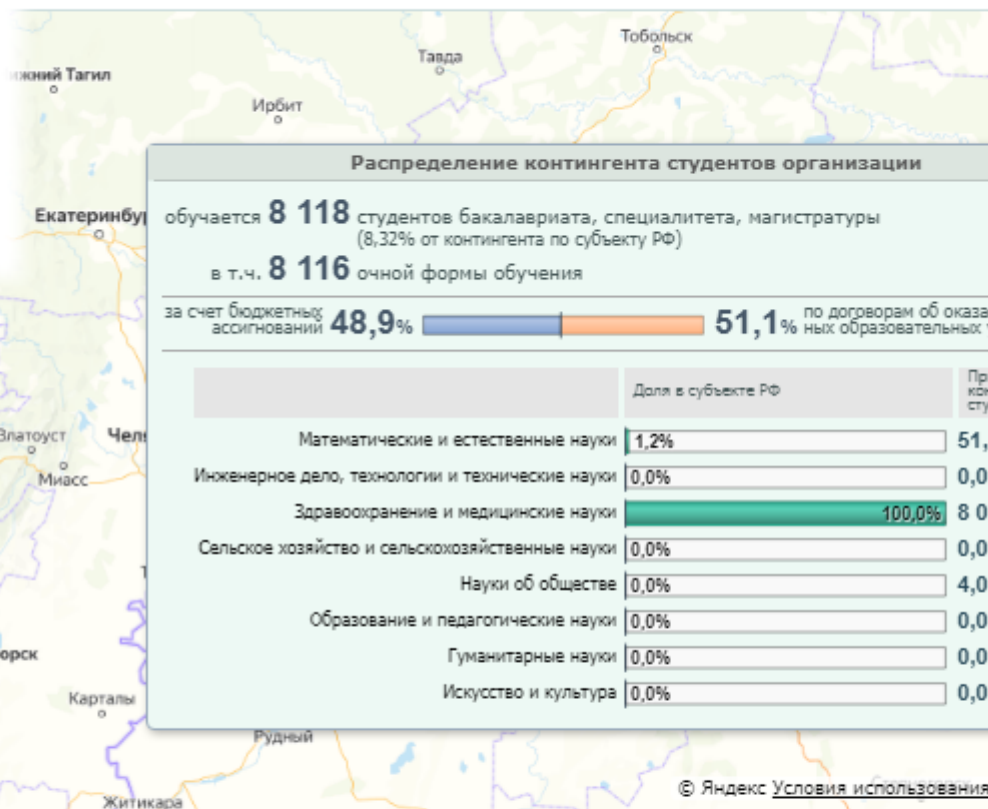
жний Тагил
Тавда
Тобольск
Ирбит
Екатеринбур
Распределение контингента студентов организации
обучается 8 118 студентов бакалавриата, специалитета, магистратуры (8,32% от контингента по субъекту РФ)
в т.ч. 8 116 очной формы обучения
за счет бюджетных ассигнований 48,9%
51,1% по договорам об оказа ных образовательных
Доля в субъекте РФ
Пр ко сту
Златоуст
Чел
Миасс
Математические и естественные науки 1,2% 51,
Инженерное дело, технологии и технические науки 0,0% 0,0
Здравоохранение и медицинские науки 100,0% 8 0
Сельское хозяйство и сельскохозяйственные науки 0,0% 0,0
Науки об обществе 0,0% 4,0
Образование и педагогические науки 0,0% 0,0
орск
Гуманитарные науки 0,0% 0,0
Карталы
Искусство и культура 0,0% 0,0
Рудный
Житикара
© Яндекс Условия использования